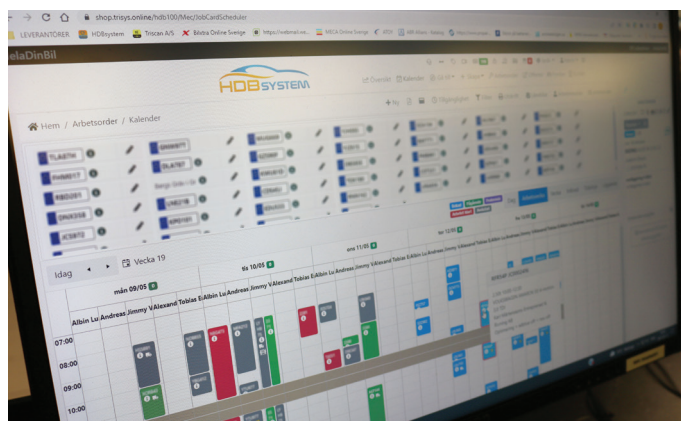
shop.trisys.online/hdb100/Mec/JobCardScheduler

LEVERANTÖRER HDBsystem Triscan A/S Bildsta Online Sverige https://webmail.ve... MECA Online Sverige

elaDinBil

HDBSYSTEM

Hem / Arbetsorder / Kalender

TLA87H
PHN817
RBD281
DNX358
JCS872

Idag ◂ ▸ Vecka 19

mån 09/05
tis 10/05
ons 11/05
tor 12/05

Albin Lu Andreas Jimmy V. Alexand Tobias E. Albin Lu Andreas Jimmy V. Alexand Tobias E. Albin Lu Andreas Jimmy V. Alexand Tobias E. Albin Lu Andreas Jimmy V. Alexand Tobias E.

07:00
08:00
09:00
10:00